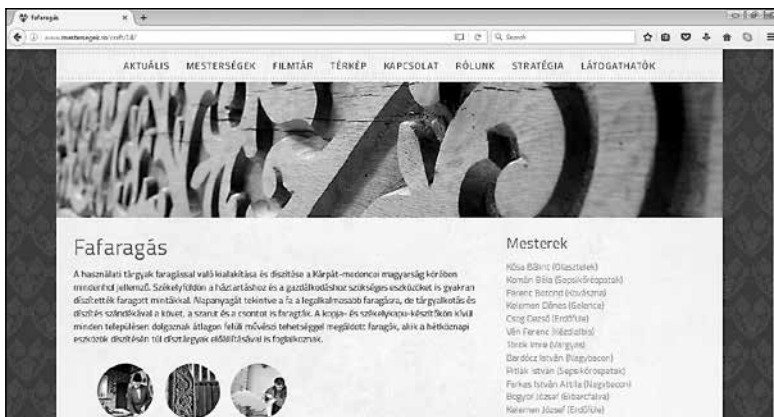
Fafaragás

www.mestersegek.ro/craft/14/

Search

AKTUÁLIS MESTERSÉGEK FILMTÁR TÉRKÉP KAPCSOLAT RÓLUNK STRATÉGIA LÁTOGATHATÓK

Fafaragás

A használati tárgyak faragással való kialakítása és díszítése a Kárpát-medencei magyarság körében mindenhol jellemző. Székelyföldön a házartáshoz és a gazdálkodáshoz szükséges eszközöket is gyakran díszítették faragott mintákkal. Alapanyagát tekintve a fa a legalkalmasabb faragásra, de tárgyalkotás és díszítés szándékával a követ, a szarut és a csontot is faragták. A kopja- és székelykapu-készítőkön kívül minden településen dolgoznak átlagon felüli művészi tehetséggel megáldott faragók, akik a hétköznapi eszközök díszítésén túl dísztárgyak előállításával is foglalkoznak.

Mesterek

Kósa Bálint (Olasztelek)
Komán Béla (Sepsikőröspatak)
Ferenc Botond (Kovászna)
Kelemen Dénes (Gelence)
Csog Dezső (Erdőfüle)
Vén Ferenc (Kézdialbis)
Török Imre (Vargyas)
Bardócz István (Nagybacon)
Pittak István (Sepsikőröspatak)
Farkas István Attila (Nagybacon)
Bogyor József (Bibarcfalva)
Kelemen József (Erdőfüle)